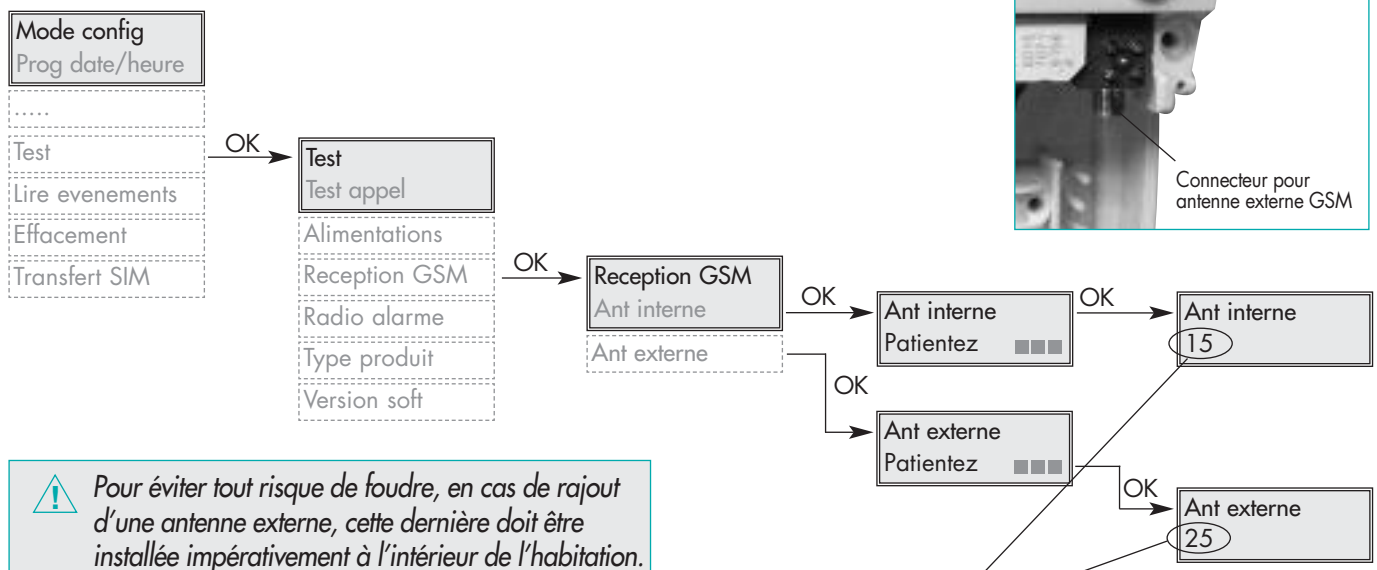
Mode config
Prog date/heure

.....

Test

Lire evenements

Effacement

Transfert SIM

OK

Test
Test appel

Alimentations

Reception GSM

Radio alarme

Type produit

Version soft

OK

Reception GSM
Ant interne

Ant externe

OK

Ant interne
Patientez

OK

Ant interne
15

OK

Ant externe
Patientez

OK

Ant externe
25

Connecteur pour antenne externe GSM

Pour éviter tout risque de foudre, en cas de rajout d'une antenne externe, cette dernière doit être installée impérativement à l'intérieur de l'habitation.